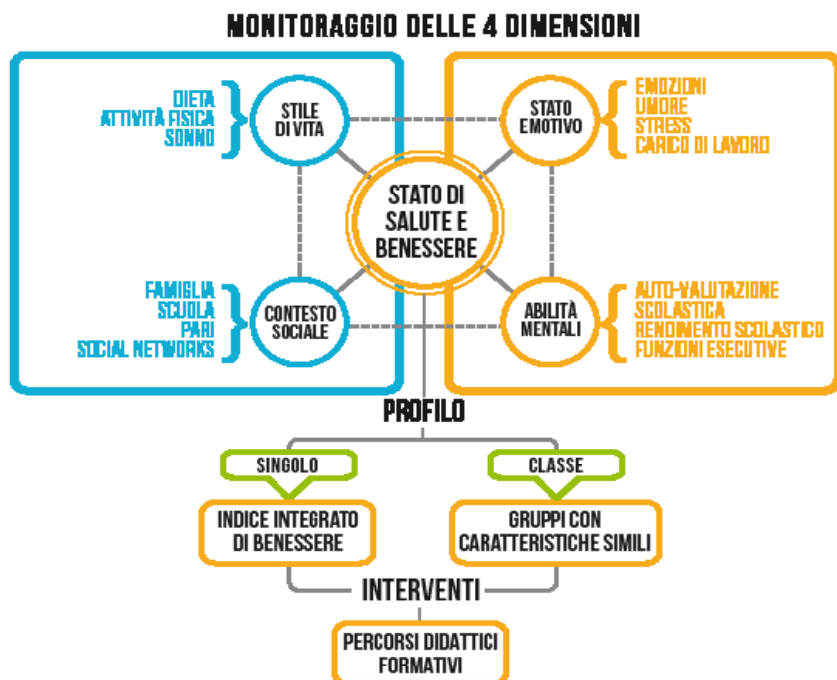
MONITORAGGIO DELLE 4 DIMENSIONI

DIETA
ATTIVITÀ FISICA
SONNO

STILE DI VITA

STATO EMOTIVO

EMOZIONI
UMORE
STRESS
CARICO DI LAVORO

STATO DI SALUTE E BENESSERE

FAMIGLIA
SCUOLA
PARI
SOCIAL NETWORKS

CONTESTO SOCIALE

ABILITÀ MENTALI

AUTO-VALUTAZIONE SCOLASTICA
RENDIMENTO SCOLASTICO
FUNZIONI ESECUTIVE

PROFILO

SINGOLO

CLASSE

INDICE INTEGRATO DI BENESSERE

GRUPPI CON CARATTERISTICHE SIMILI

INTERVENTI

PERCORSI DIDATTICI FORMATIVI